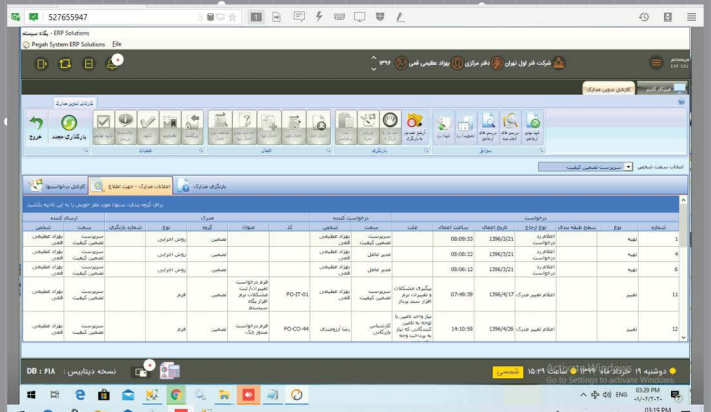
527655947

ERP Solutions - پگاه سیستم
Pegah System ERP Solutions Exit

شرکت قدر اول تهران | دفتر مرکزی | بهزاد عظیمی فنی | ۱۳۹۶

کارتابل تدوین مدارک | میزکار کاربر

کارتابل تدوین مدارک

خروج | بارگذاری مجدد | عملیات | اعمال | بازنگری | سوابق

انتخاب سمت شخص: سرپرست تضمین کیفیت

کارتابل درخواستها | اطلاعات مدارک - جهت اطلاع | بازنگری مدارک

برای گروه بندی، ستون مورد نظر خودتان را به این ناحیه بکشید

| شماره | نوع | سطح طبقه بندی | نوع ارجاع | تاریخ اعلام | ساعت اعلام | علت | سمت | شخص | کد | عنوان | گروه | نوع | شماره بازنگری | سمت | شخص |
|---|---|---|---|---|---|---|---|---|---|---|---|---|---|---|---|
| | | | درخواست | | | | درخواست کننده | | مدرک | | | | | ارسال کننده | |
| 1 | تهیه | | اعلام درخواست | 1396/3/21 | 08:09:33 | | سرپرست تضمین کیفیت | بهزاد عظیمی فنی | | | تضمین | روش اجرایی | | سرپرست تضمین کیفیت | بهزاد عظیمی فنی |
| 4 | تهیه | | اعلام درخواست | 1396/3/21 | 08:09:50 | | مدیر عامل | | | | تضمین | روش اجرایی | | سرپرست تضمین کیفیت | بهزاد عظیمی فنی |
| 6 | تهیه | | اعلام درخواست | 1396/3/21 | 08:06:12 | | مدیر عامل | | | | تضمین | روش اجرایی | | سرپرست تضمین کیفیت | بهزاد عظیمی فنی |
| 11 | تغییر | | اعلام تغییر مدرک | 1396/4/17 | 07:49:39 | پیگیری مشکلات و تغییرات نرم افزار سیستم پرداز | سرپرست تضمین کیفیت | بهزاد عظیمی فنی | FO-IT-01 | فرم درخواست تغییرات / ثبت مشکلات نرم افزار پیگاه سیستم | تضمین | فرم | | سرپرست تضمین کیفیت | بهزاد عظیمی فنی |
| 12 | تغییر | | اعلام تغییر مدرک | 1396/4/26 | 14:10:59 | نیاز واحد تامین با توجه به تامین کنندگان که نیاز به پرداخت وجه | کارشناس بازرگانی | رضا اروسدی | FO-CO-44 | فرم درخواست صدور چک | تضمین | فرم | | سرپرست تضمین کیفیت | بهزاد عظیمی فنی |

DB : ۴۱۸ | نسخه دیتابیس

دوشنبه ۱۹ خرداد ماه ۱۳۹۹ ساعت ۱۵:۲۹ | شمسی

Activate Windows
Go to Settings to activate Windows.

ENG 03:29 PM ۱۴۰۰/۰۳/۰۸